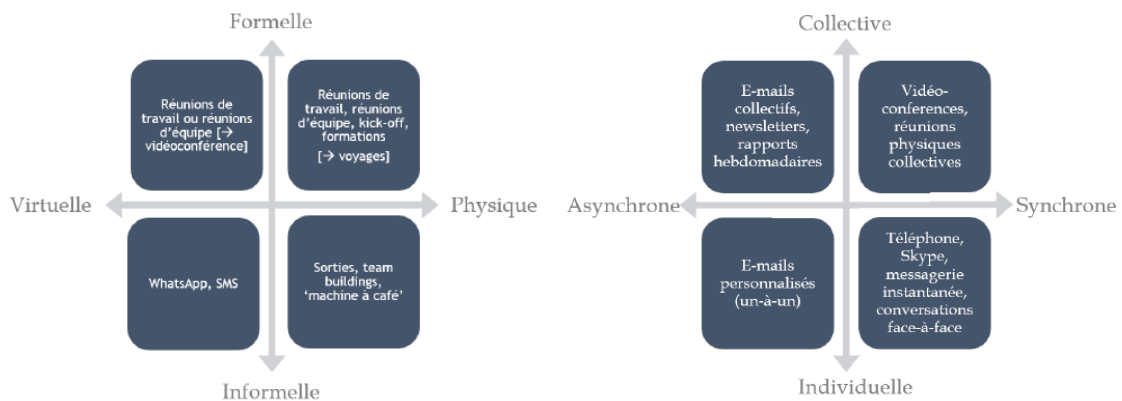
Formelle

Réunions de travail ou réunions d'équipe [→ vidéoconférence]

Réunions de travail, réunions d'équipe, kick-off, formations [→ voyages]

Virtuelle

Physique

WhatsApp, SMS

Sorties, team buildings, 'machine à café'

Informelle

Collective

E-mails collectifs, newsletters, rapports hebdomadaires

Vidéo-conferences, réunions physiques collectives

Asynchrone

Synchrone

E-mails personnalisés (un-à-un)

Téléphone, Skype, messagerie instantanée, conversations face-à-face

Individuelle